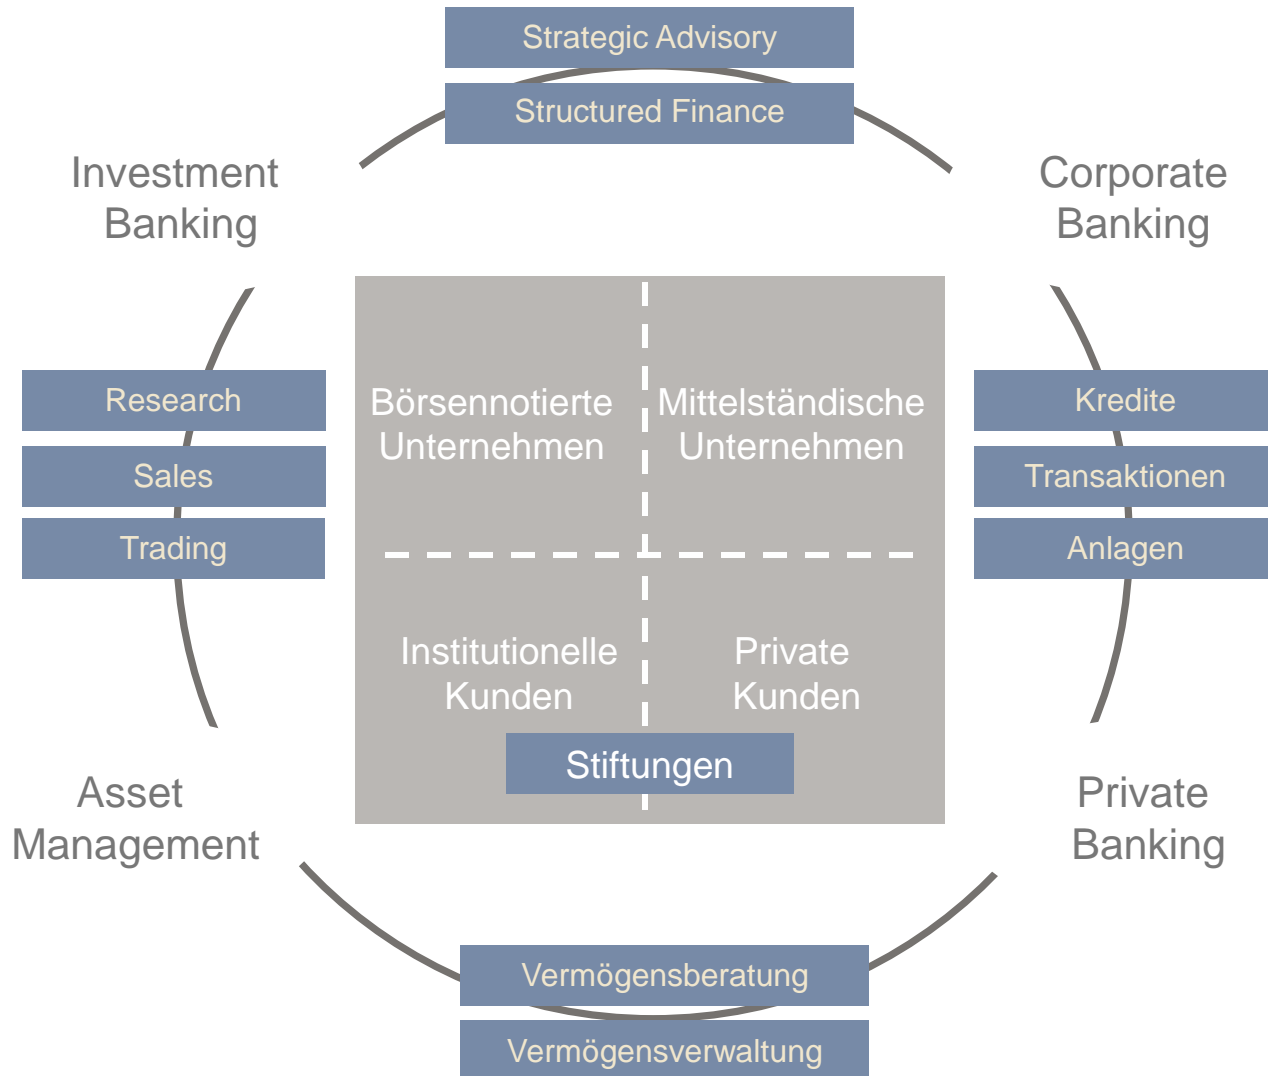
Strategic Advisory

Structured Finance

Investment Banking

Corporate Banking

Research

Sales

Trading

Börsennotierte Unternehmen

Mittelständische Unternehmen

Kredite

Transaktionen

Anlagen

Institutionelle Kunden

Private Kunden

Stiftungen

Asset Management

Private Banking

Vermögensberatung

Vermögensverwaltung